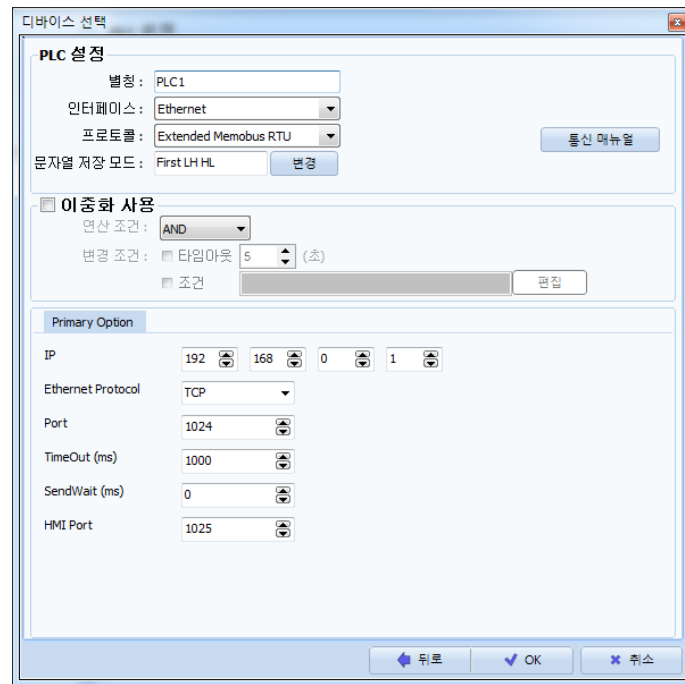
디바이스 선택

PLC 설정

별칭 : PLC1

인터페이스 : Ethernet

프로토콜 : Extended Memobus RTU

문자열 저장 모드 : First LH HL 변경

통신 매뉴얼

이중화 사용

연산 조건 : AND

변경 조건 : 타임아웃 5 (초)

조건 편집

Primary Option

IP 192 168 0 1

Ethernet Protocol TCP

Port 1024

TimeOut (ms) 1000

SendWait (ms) 0

HMI Port 1025

뒤로 OK 취소